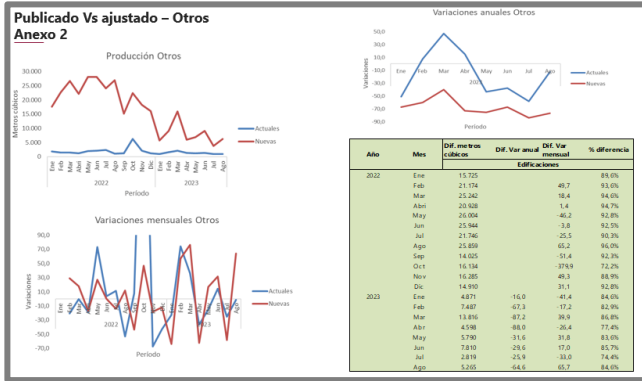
Publicado Vs ajustado – Otros
Anexo 2

Producción Otros

30.000
25.000
20.000
15.000
10.000
5.000
0

Metros cúbicos

Ene Feb Mar Abr May Jun Jul Ago Sep Oct Nov Dic Ene Feb Mar Abr May Jun Jul Ago
2022 2023
Periodo

Actuales
Nuevas

Variaciones mensuales Otros

90,0
70,0
50,0
30,0
10,0
-10,0
-30,0
-50,0
-70,0

Variaciones

2022 2023
Periodo

Actuales
Nuevas

Variaciones anuales Otros

50,0
30,0
10,0
-10,0
-30,0
-50,0
-70,0
-90,0

Variaciones

Ene Feb Mar Abr May Jun Jul Ago
Periodo

Actuales
Nuevas

| Año | Mes | Dif. metros cúbicos | Dif. Var anual | Dif. Var mensual | % diferencia |
|---|---|---|---|---|---|
| | | Edificaciones | | | |
| 2022 | Ene | 15.725 | | | 89,6% |
| | Feb | 21.174 | | 49,7 | 93,6% |
| | Mar | 25.242 | | 18,4 | 94,6% |
| | Abr | 20.928 | | 1,4 | 94,7% |
| | May | 26.004 | | -46,2 | 92,8% |
| | Jun | 25.944 | | -3,8 | 92,5% |
| | Jul | 21.746 | | -25,5 | 90,3% |
| | Ago | 25.859 | | 65,2 | 96,0% |
| | Sep | 14.025 | | -51,4 | 92,3% |
| | Oct | 16.134 | | -379,9 | 72,2% |
| | Nov | 16.285 | | 49,3 | 88,9% |
| | Dic | 14.910 | | 31,1 | 92,8% |
| 2023 | Ene | 4.871 | -16,0 | -41,4 | 84,6% |
| | Feb | 7.487 | -67,3 | -17,2 | 82,9% |
| | Mar | 13.816 | -87,2 | 39,9 | 86,8% |
| | Abr | 4.598 | -88,0 | -26,4 | 77,4% |
| | May | 5.790 | -31,6 | 31,8 | 83,0% |
| | Jun | 7.810 | -29,6 | 17,0 | 85,7% |
| | Jul | 2.819 | -25,9 | -33,0 | 74,4% |
| | Ago | 5.265 | -64,6 | 65,7 | 84,6% |